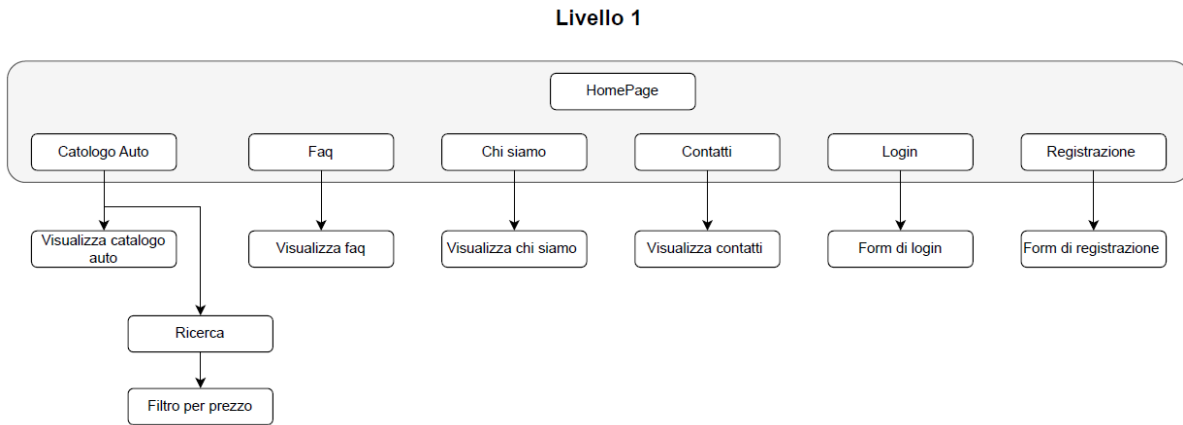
Livello 1

HomePage

Catalogo Auto

Faq

Chi siamo

Contatti

Login

Registrazione

Visualizza catalogo auto

Visualizza faq

Visualizza chi siamo

Visualizza contatti

Form di login

Form di registrazione

Ricerca

Filtro per prezzo